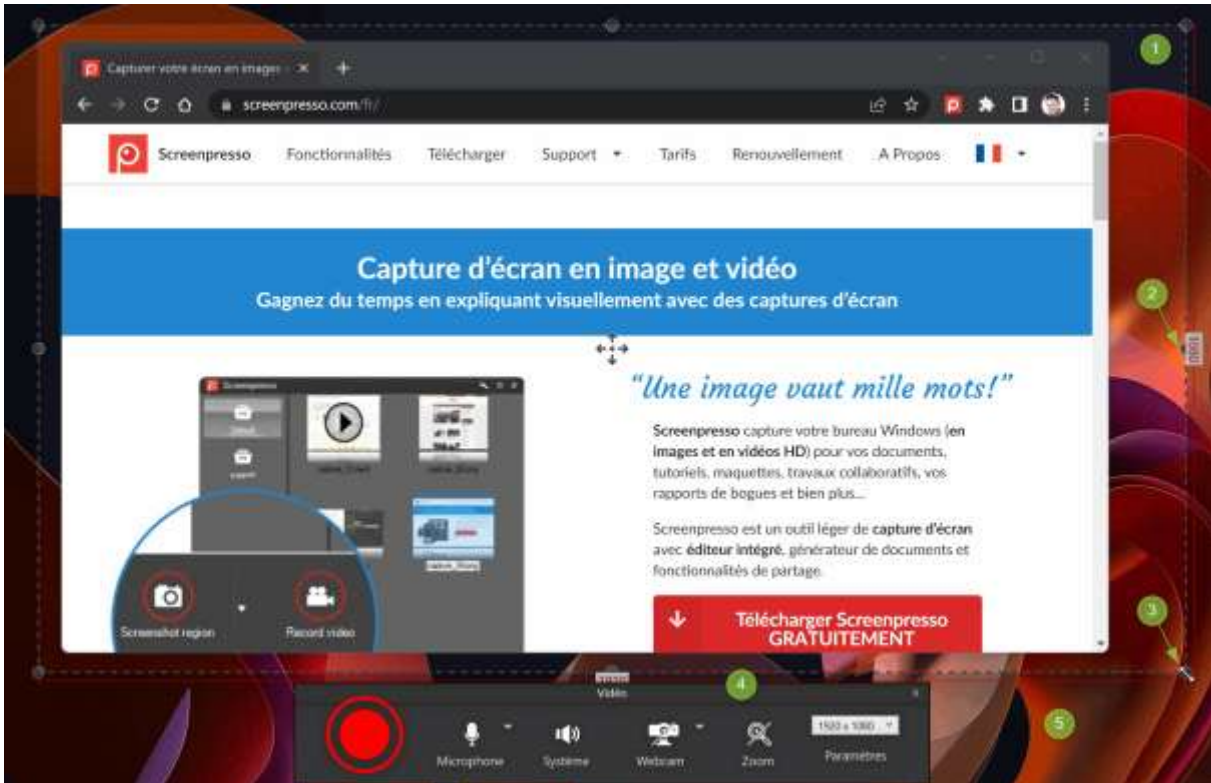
1

Capturer votre écran en images ×

screenpresso.com/fr/

Screenpresso Fonctionnalités Télécharger Support Tarifs Renouvellement A Propos

Capture d'écran en image et vidéo
Gagnez du temps en expliquant visuellement avec des captures d'écran

2

"Une image vaut mille mots!"

Screenpresso capture votre bureau Windows (en images et en vidéos HD) pour vos documents, tutoriels, maquettes, travaux collaboratifs, vos rapports de bogues et bien plus...

Screenpresso est un outil léger de capture d'écran avec éditeur intégré, générateur de documents et fonctionnalités de partage.

Screenshot region Record video

Télécharger Screenpresso GRATUITEMENT

3

4

Vidéo

5

Microphone Système Webcam Zoom Paramètres